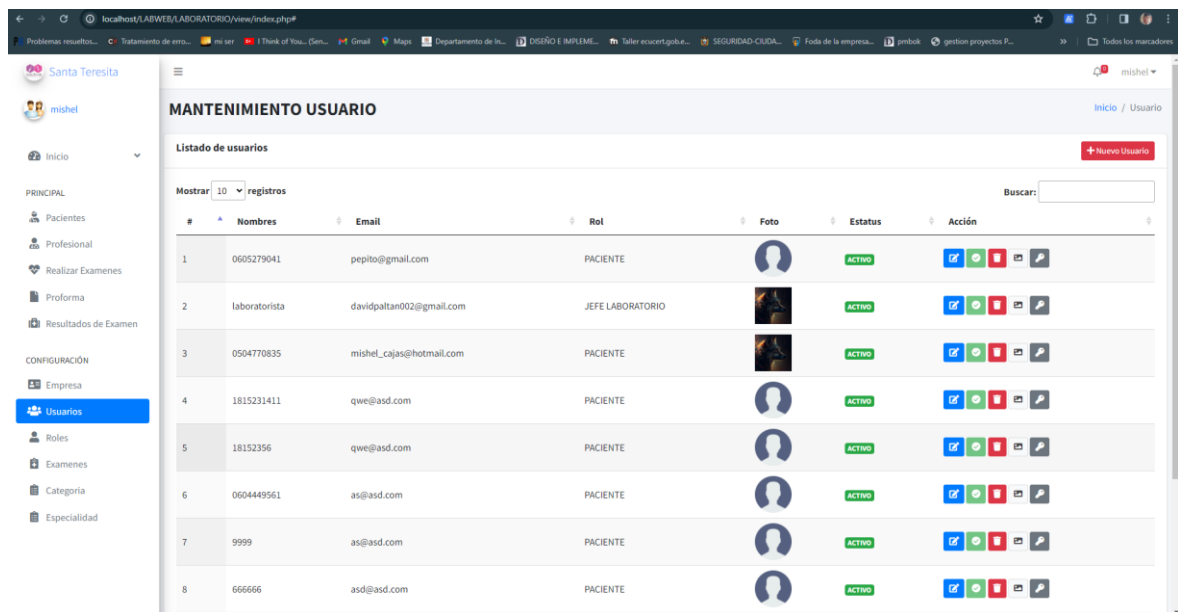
localhost/LABWEB/LABORATORIO/view/index.php#

Problemas resueltos... Tratamiento de erro... mi ser I Think of You.. (Sen... Gmail Maps Departamento de In... DISEÑO E IMPLEME... Taller ecucert.gob.e... SEGURIDAD-CIUDA... Foda de la empresa... pmbok gestion proyectos P... » Todos los marcadores

Santa Teresita
mishel
Inicio
PRINCIPAL
Pacientes
Profesional
Realizar Examenes
Proforma
Resultados de Examen
CONFIGURACIÓN
Empresa
Usuarios
Roles
Examenes
Categoria
Especialidad

mishel

MANTENIMIENTO USUARIO
Inicio / Usuario

Listado de usuarios
+ Nuevo Usuario

Mostrar 10 registros
Buscar:

| # | Nombres | Email | Rol | Foto | Estatus | Acción |
|---|---|---|---|---|---|---|
| 1 | 0605279041 | pepito@gmail.com | PACIENTE | | ACTIVO | |
| 2 | laboratorista | davidpaltan002@gmail.com | JEFE LABORATORIO | | ACTIVO | |
| 3 | 0504770835 | mishel_cajas@hotmail.com | PACIENTE | | ACTIVO | |
| 4 | 1815231411 | qwe@asd.com | PACIENTE | | ACTIVO | |
| 5 | 18152356 | qwe@asd.com | PACIENTE | | ACTIVO | |
| 6 | 0604449561 | as@asd.com | PACIENTE | | ACTIVO | |
| 7 | 9999 | as@asd.com | PACIENTE | | ACTIVO | |
| 8 | 666666 | asd@asd.com | PACIENTE | | ACTIVO | |